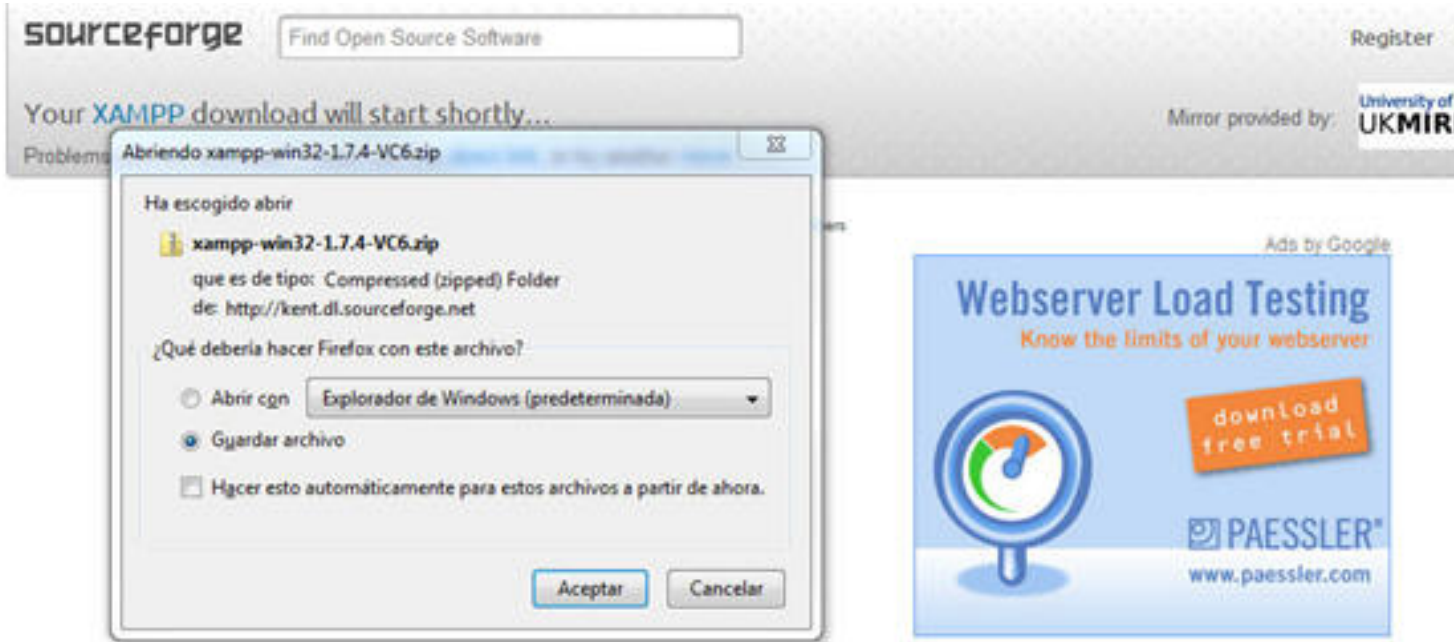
sourceforge
Find Open Source Software
Register

Your XAMPP download will start shortly...
Mirror provided by:
University of
UKMIR
Problems

Abriendo xampp-win32-1.7.4-VC6.zip

Ha escogido abrir
xampp-win32-1.7.4-VC6.zip
que es de tipo: Compressed (zipped) Folder
de: http://kent.dl.sourceforge.net

¿Qué debería hacer Firefox con este archivo?
Abrir con Explorador de Windows (predeterminada)
Guardar archivo
Hacer esto automáticamente para estos archivos a partir de ahora.

Aceptar
Cancelar

Ads by Google
Webserver Load Testing
Know the limits of your webserver
download free trial
PAESSLER®
www.paessler.com